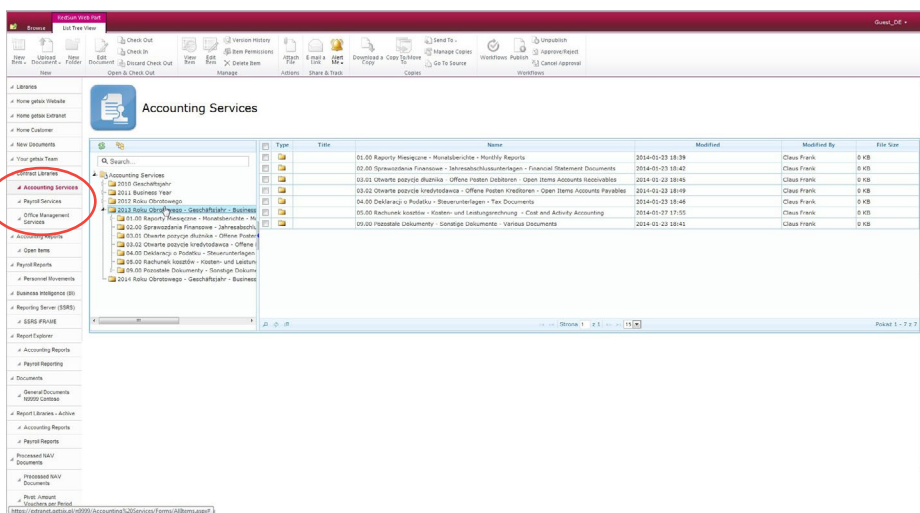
Redfish Web Part
Browse List Tree View
Guest_DE

New Item | Upload Document | New Folder
New
Edit Document | Check Out | Check In | Discard Check Out
Open & Check Out
View Item | Edit Item | Version History | Item Permissions | Delete Item
Manage
Attach File
Actions
E-mail a Link | Alert Me
Share & Track
Download a Copy | Copy To/Move To | Send To | Manage Copies | Go To Source
Copies
Workflows | Publish | Unpublish | Approve/Reject | Cancel Approval
Workflows

Libraries
Home getsix Website
Home getsix Extranet
Home Customer
New Documents
Your getsix Team
Contract Libraries
Accounting Services
Payroll Services
Office Management Services
Accounting Reports
Open Items
Payroll Reports
Personnel Movements
Business Intelligence (BI)
Reporting Server (SSRS)
SSRS IFRAME
Report Explorer
Accounting Reports
Payroll Reporting
Documents
General Documents N9999 Contoso
Report Libraries - Active
Accounting Reports
Payroll Reports
Processed NAV Documents
Processed NAV Documents
Pivot: Amount Vouchers per Period

Accounting Services

Search...
Accounting Services
2010 Geschäftsjahr
2011 Business Year
2012 Roku Obrotowego
2013 Roku Obrotowego - Geschäftsjahr - Business
01.00 Raporty Miesięczne - Monatsberichte - M
02.00 Sprawozdania Finansowe - Jahresabschlu
03.01 Otwarte pozycje dłużnika - Offene Posten
03.02 Otwarte pozycje kredytodawcy - Offene (
04.00 Deklaracji o Podatku - Steuerunterlagen
05.00 Rachunek kosztów - Kosten- und Leistun
09.00 Pozostałe Dokumenty - Sonstige Dokume
2014 Roku Obrotowego - Geschäftsjahr - Business

| | Type | Title | Name | Modified | Modified By | File Size |
|---|---|---|---|---|---|---|
| | | | 01.00 Raporty Miesięczne - Monatsberichte - Monthly Reports | 2014-01-23 18:39 | Claus Frank | 0 KB |
| | | | 02.00 Sprawozdania Finansowe - Jahresabschlussunterlagen - Financial Statement Documents | 2014-01-23 18:42 | Claus Frank | 0 KB |
| | | | 03.01 Otwarte pozycje dłużnika - Offene Posten Debitoren - Open Items Accounts Receivables | 2014-01-23 18:45 | Claus Frank | 0 KB |
| | | | 03.02 Otwarte pozycje kredytodawcy - Offene Posten Kreditoren - Open Items Accounts Payables | 2014-01-23 18:49 | Claus Frank | 0 KB |
| | | | 04.00 Deklaracji o Podatku - Steuerunterlagen - Tax Documents | 2014-01-23 18:46 | Claus Frank | 0 KB |
| | | | 05.00 Rachunek kosztów - Kosten- und Leistungsrechnung - Cost and Activity Accounting | 2014-01-27 17:55 | Claus Frank | 0 KB |
| | | | 09.00 Pozostałe Dokumenty - Sonstige Dokumente - Various Documents | 2014-01-23 18:41 | Claus Frank | 0 KB |

Strona 1 z 1 15
Pokaż 1 - 7 z 7

https://extranet.getsix.pl/n9999/Accounting%20Services/Forms/AllItems.aspx?